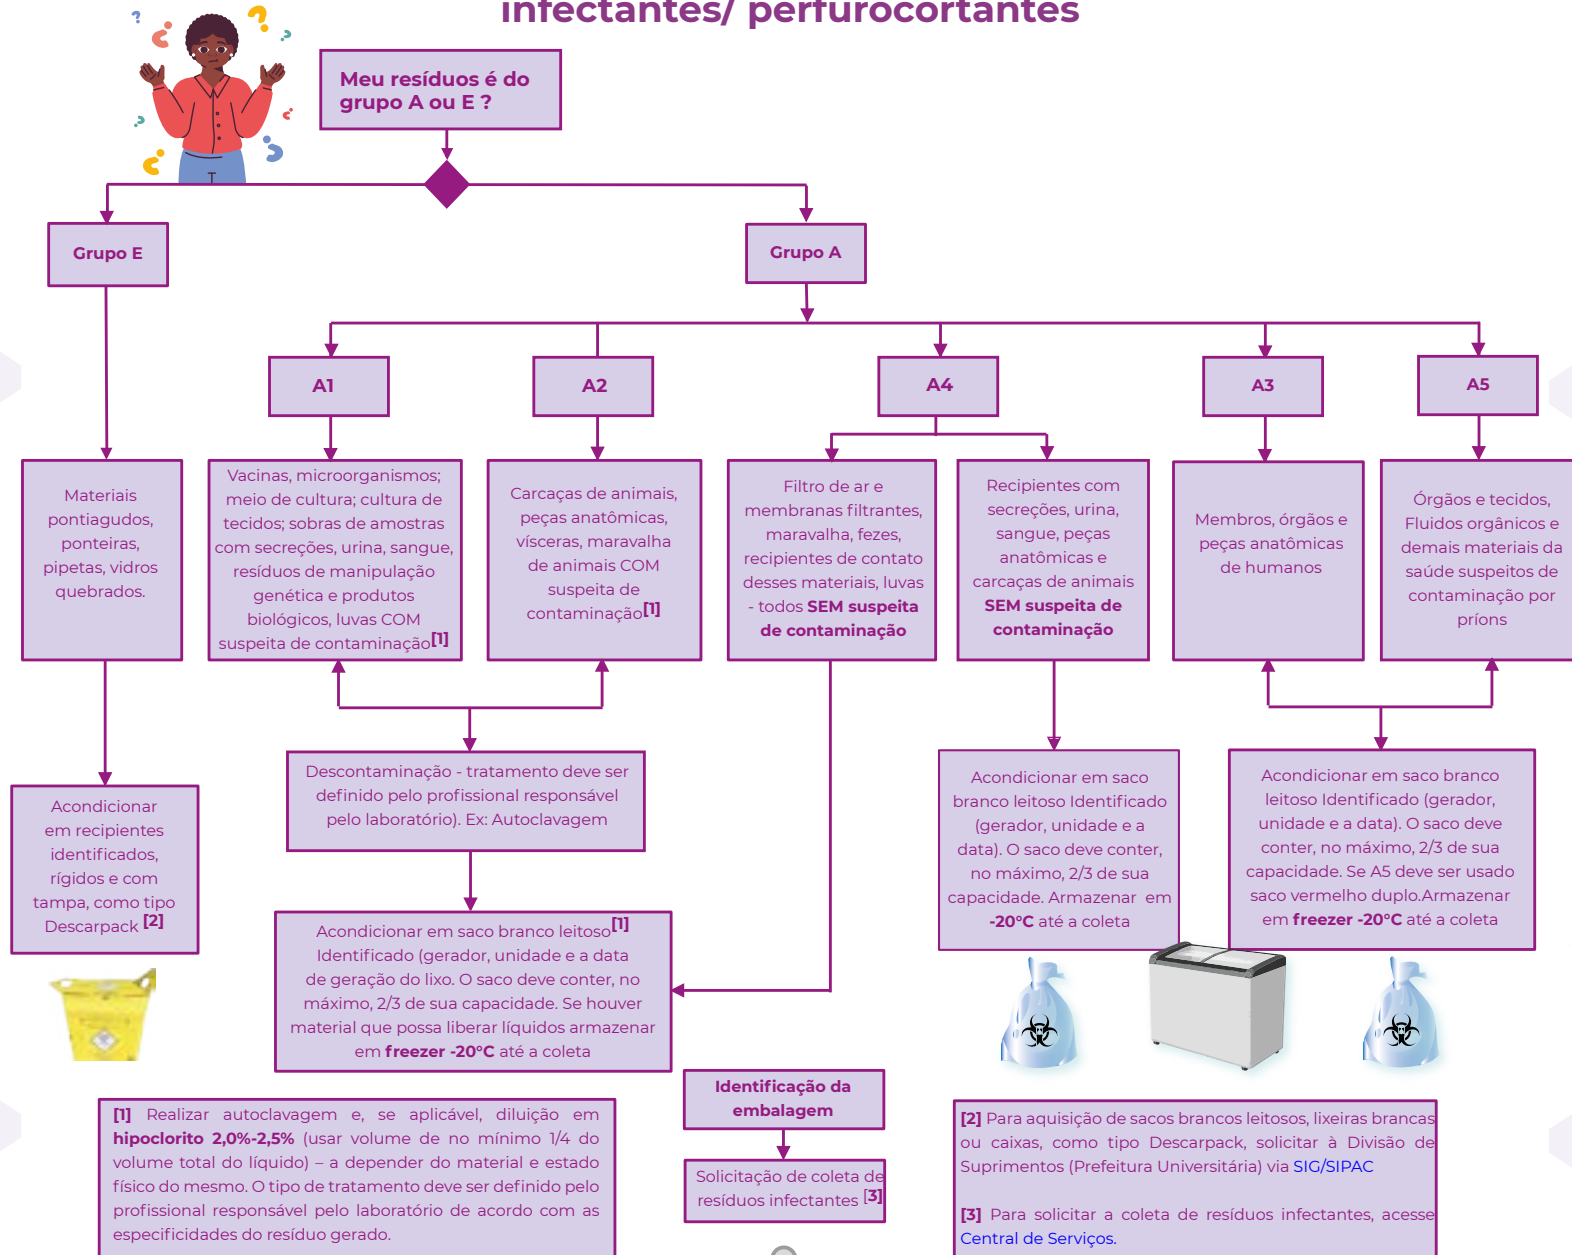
infectantes/ perfurocortantes

Meu resíduos é do grupo A ou E ?

Grupo E

Grupo A

A1

A2

A4

A3

A5

Materiais pontiagudos, ponteiras, pipetas, vidros quebrados.

Vacinas, microorganismos; meio de cultura; cultura de tecidos; sobras de amostras com secreções, urina, sangue, resíduos de manipulação genética e produtos biológicos, luvas COM suspeita de contaminação[1]

Carcaças de animais, peças anatômicas, vísceras, maravalha de animais COM suspeita de contaminação[1]

Filtro de ar e membranas filtrantes, maravalha, fezes, recipientes de contato desses materiais, luvas - todos **SEM suspeita de contaminação**

Recipientes com secreções, urina, sangue, peças anatômicas e carcaças de animais **SEM suspeita de contaminação**

Membros, órgãos e peças anatômicas de humanos

Órgãos e tecidos, Fluidos orgânicos e demais materiais da saúde suspeitos de contaminação por príons

Acondicionar em recipientes identificados, rígidos e com tampa, como tipo Descarpack [2]

Descontaminação - tratamento deve ser definido pelo profissional responsável pelo laboratório). Ex: Autoclavagem

Acondicionar em saco branco leitoso Identificado (gerador, unidade e a data). O saco deve conter, no máximo, 2/3 de sua capacidade. Armazenar em **-20°C** até a coleta

Acondicionar em saco branco leitoso Identificado (gerador, unidade e a data). O saco deve conter, no máximo, 2/3 de sua capacidade. Se A5 deve ser usado saco vermelho duplo.Armazenar em **freezer -20°C** até a coleta

Acondicionar em saco branco leitoso[1] Identificado (gerador, unidade e a data de geração do lixo. O saco deve conter, no máximo, 2/3 de sua capacidade. Se houver material que possa liberar líquidos armazenar em **freezer -20°C** até a coleta

Identificação da embalagem

Solicitação de coleta de resíduos infectantes [3]

[1] Realizar autoclavagem e, se aplicável, diluição em **hipoclorito 2,0%-2,5%** (usar volume de no mínimo 1/4 do volume total do líquido) – a depender do material e estado físico do mesmo. O tipo de tratamento deve ser definido pelo profissional responsável pelo laboratório de acordo com as especificidades do resíduo gerado.

[2] Para aquisição de sacos brancos leitosos, lixeiras brancas ou caixas, como tipo Descarpack, solicitar à Divisão de Suprimentos (Prefeitura Universitária) via SIG/SIPAC

[3] Para solicitar a coleta de resíduos infectantes, acesse Central de Serviços.